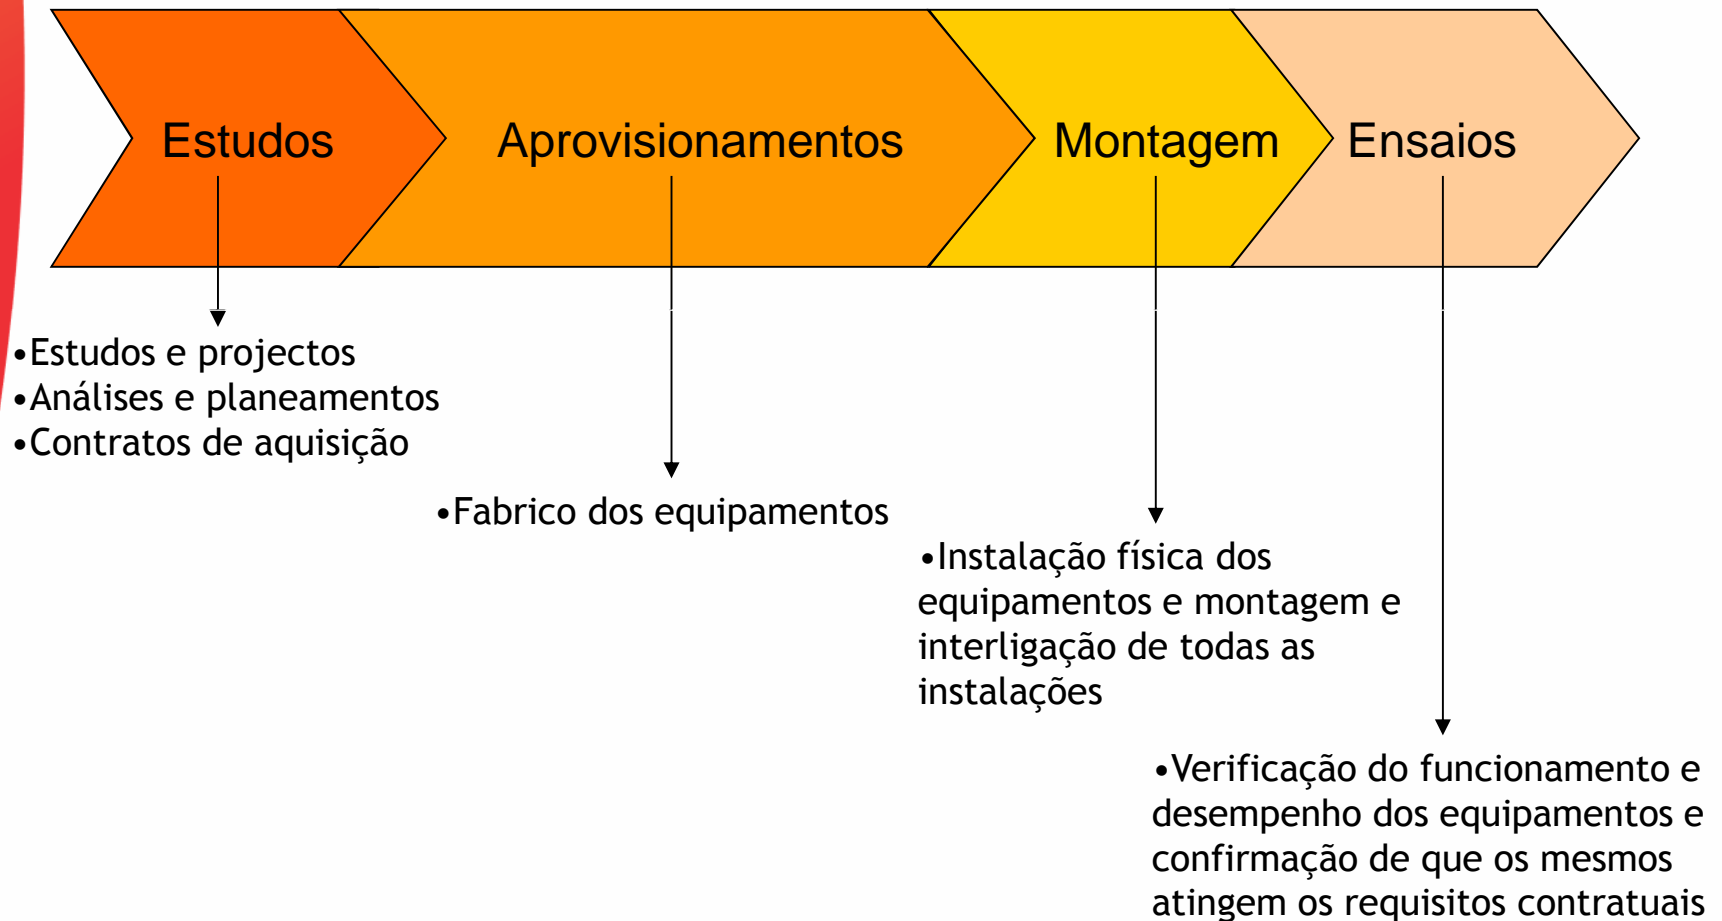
Estudos

Aprovisionamentos

Montagem

Ensaios

•Estudos e projectos
•Análises e planeamentos
•Contratos de aquisição

•Fabrico dos equipamentos

•Instalação física dos equipamentos e montagem e interligação de todas as instalações

•Verificação do funcionamento e desempenho dos equipamentos e confirmação de que os mesmos atingem os requisitos contratuais